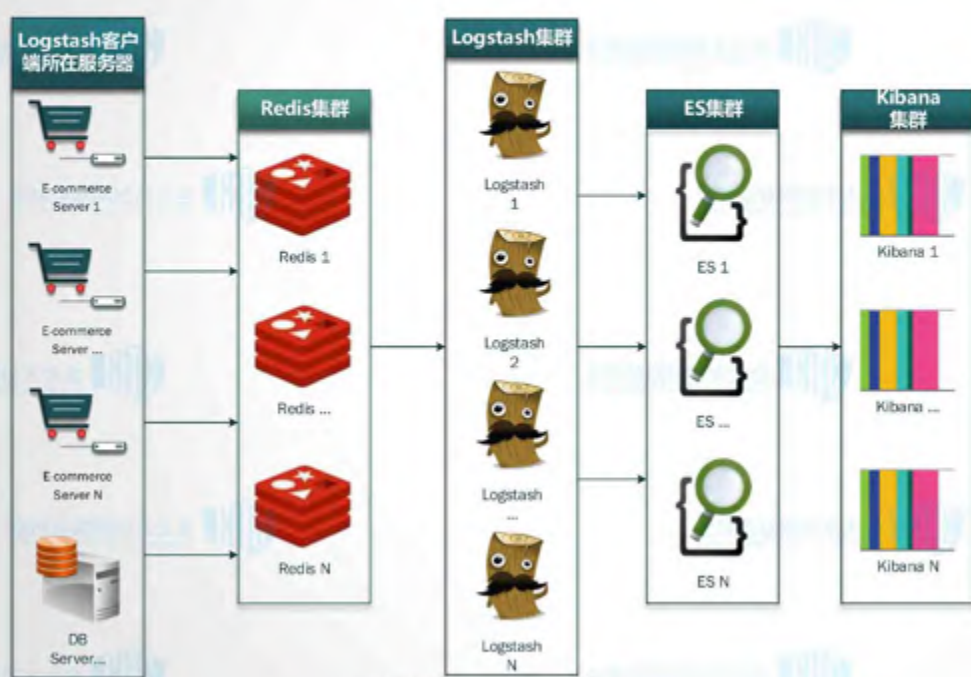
Logstash客户端所在服务器

E-commerce Server 1

E-commerce Server ...

E-commerce Server N

DB Server...

Redis集群

Redis 1

Redis ...

Redis N

Logstash集群

Logstash 1

Logstash 2

Logstash ...

Logstash N

ES集群

ES 1

ES ...

ES N

Kibana集群

Kibana 1

Kibana ...

Kibana N